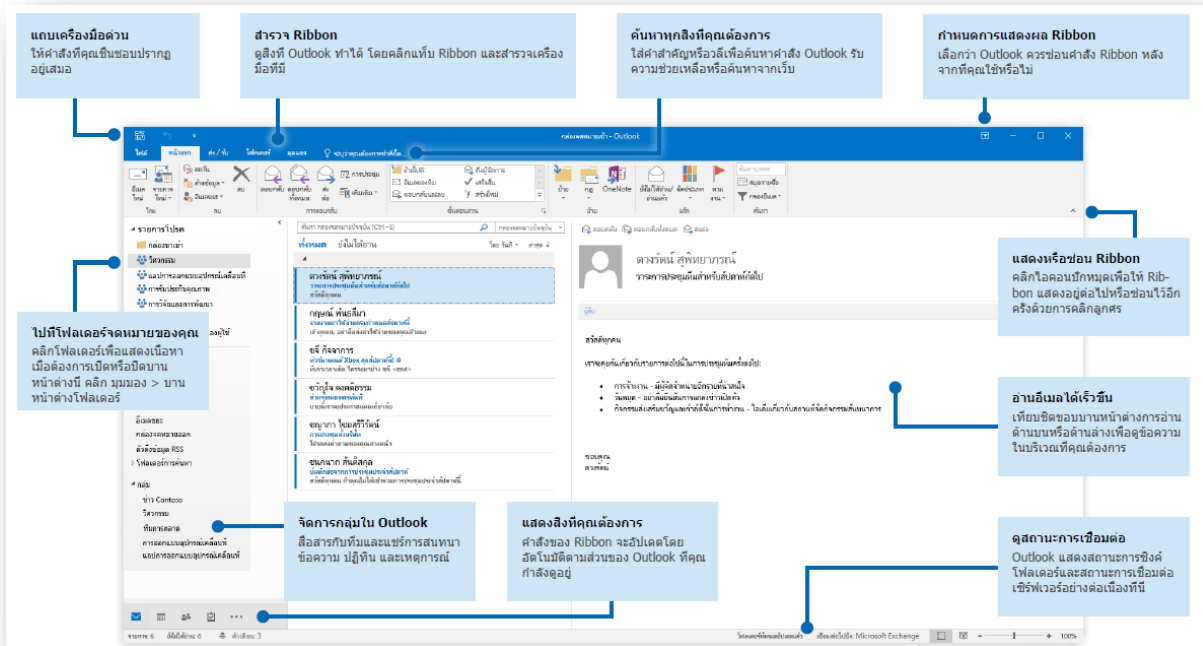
แถบเครื่องมือด่วน
ให้คำสั่งที่คุณชื่นชอบปรากฏอยู่เสมอ

สำรวจ Ribbon
ดูสิ่งที่ Outlook ทำได้ โดยคลิกแท็บ Ribbon และสำรวจเครื่องมือที่มี

ค้นหาทุกสิ่งที่คุณต้องการ
ใส่คำสำคัญหรือวลีเพื่อค้นหาคำสั่ง Outlook รับความช่วยเหลือหรือค้นหาจากเว็บ

กำหนดการแสดงผล Ribbon
เลือกว่า Outlook ควรซ่อนคำสั่ง Ribbon หลังจากที่คุณใช้หรือไม่

กล่องจดหมายเข้า - Outlook

ไฟล์ หน้าแรก ส่ง / รับ โฟลเดอร์ มุมมอง บอกฉันว่าคุณต้องการทำอะไร

ใหม่ ลบ การตอบกลับ ขั้นตอนด่วน ย้าย แท็ก ค้นหา

OneNote

รายการโปรด
กล่องจดหมายเข้า
วิศวกรรม

ไปที่โฟลเดอร์จดหมายของคุณ
คลิกโฟลเดอร์เพื่อแสดงเนื้อหา เมื่อต้องการเปิดหรือปิดบานหน้าต่างนี้ คลิก มุมมอง > บานหน้าต่างโฟลเดอร์

ค้นหา กล่องจดหมายปัจจุบัน (Ctrl+E)
ทั้งหมด ยังไม่ได้อ่าน

ดาวรัตน์ สุทธิพยาภรณ์
วาระการประชุมเพื่อสำหรับสัปดาห์ถัดไป
กฤษณ์ พันธ์สีมา
ขจี กิจจาการ
ชาวิกฤต คงคตีธรรม
ชญาดา ไชยศรีวิวัฒน์
ชนกนาถ ทีฆสกุล

ตอบกลับ ตอบกลับทั้งหมด ส่งต่อ
ดาวรัตน์ สุทธิพยาภรณ์
วาระการประชุมเพื่อสำหรับสัปดาห์ถัดไป

แสดงหรือซ่อน Ribbon
คลิกไอคอนปักหมุดเพื่อให้ Ribbon แสดงอยู่ต่อไปหรือซ่อนไว้อีกครั้งด้วยการคลิกลูกศร

อ่านอีเมลได้เร็วขึ้น
เทียบชิดขอบบานหน้าต่างการอ่านด้านบนหรือด้านล่างเพื่อดูข้อความในบริเวณที่คุณต้องการ

อีเมลขยะ
กล่องจดหมายออก
ตัวดึงข้อมูล RSS
โฟลเดอร์การค้นหา

กลุ่ม
ข่าว Contoso
วิศวกรรม
ทีมการตลาด

จัดการกลุ่มใน Outlook
สื่อสารกับทีมและแชร์การสนทนา ข้อความ ปฏิทิน และเหตุการณ์

แสดงสิ่งที่คุณต้องการ
คำสั่งของ Ribbon จะอัปเดตโดยอัตโนมัติตามส่วนของ Outlook ที่คุณกำลังดูอยู่

ดูสถานะการเชื่อมต่อ
Outlook แสดงสถานะการซิงค์โฟลเดอร์และสถานะการเชื่อมต่อเซิร์ฟเวอร์อย่างต่อเนื่องที่นี่

รายการ: 6 ยังไม่ได้อ่าน: 6 ตัวเตือน: 3
เชื่อมต่อไปยัง: Microsoft Exchange 100%